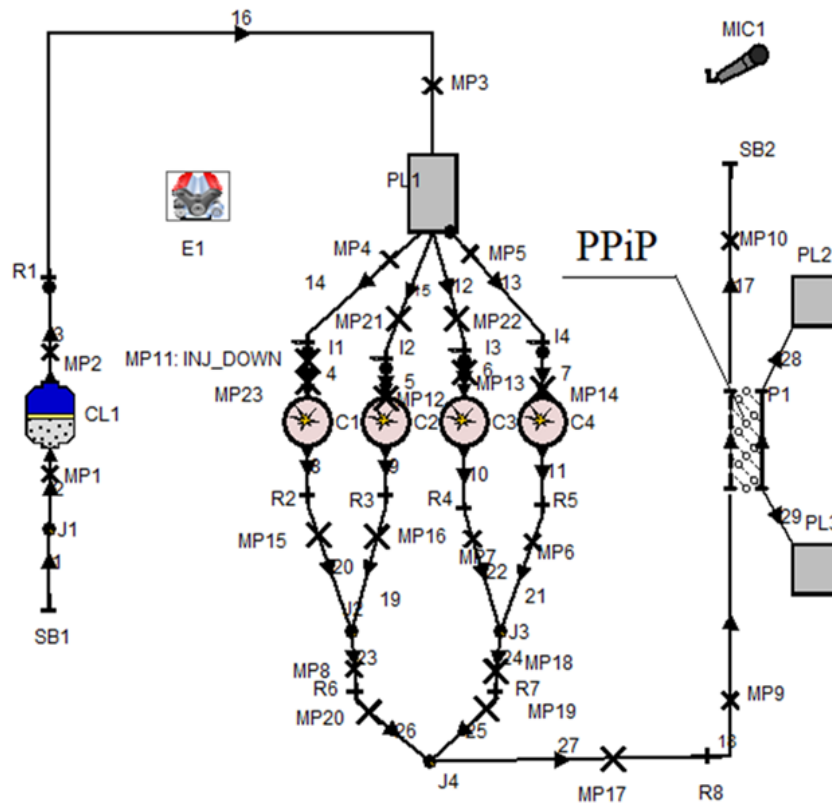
16
MIC1
MP3
SB2
PL1
E1
MP4
MP5
MP10
PPiP
PL2
R1
14
15
12
13
17
3
MP21
MP22
MP2
I1
I2
I3
I4
MP11: INJ_DOWN
28
4
5
6
7
MP23
MP12
MP13
MP14
P1
CL1
C1
C2
C3
C4
MP1
8
9
10
11
2
R2
R3
R4
R5
J1
MP15
MP16
MP7
MP6
29
PL3
1
20
22
J2
19
21
SB1
J3
MP8
23
24
MP18
R6
R7
MP9
MP20
26
25
MP19
27
18
J4
MP17
R8